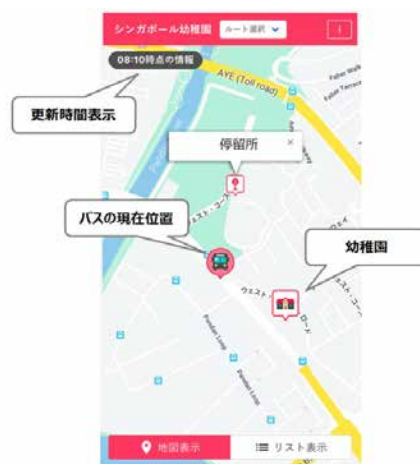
シンガポール幼稚園　ルート選択

08:10時点の情報

更新時間表示

AYE (Toll road)

Father Walk

Father Terrace

停留所

×

バスの現在位置

ウエスト・コースト

ウエイ

幼稚園

ウエスト・コースト・ロード

Pandan Loop

Pandan Loop

地図表示

リスト表示